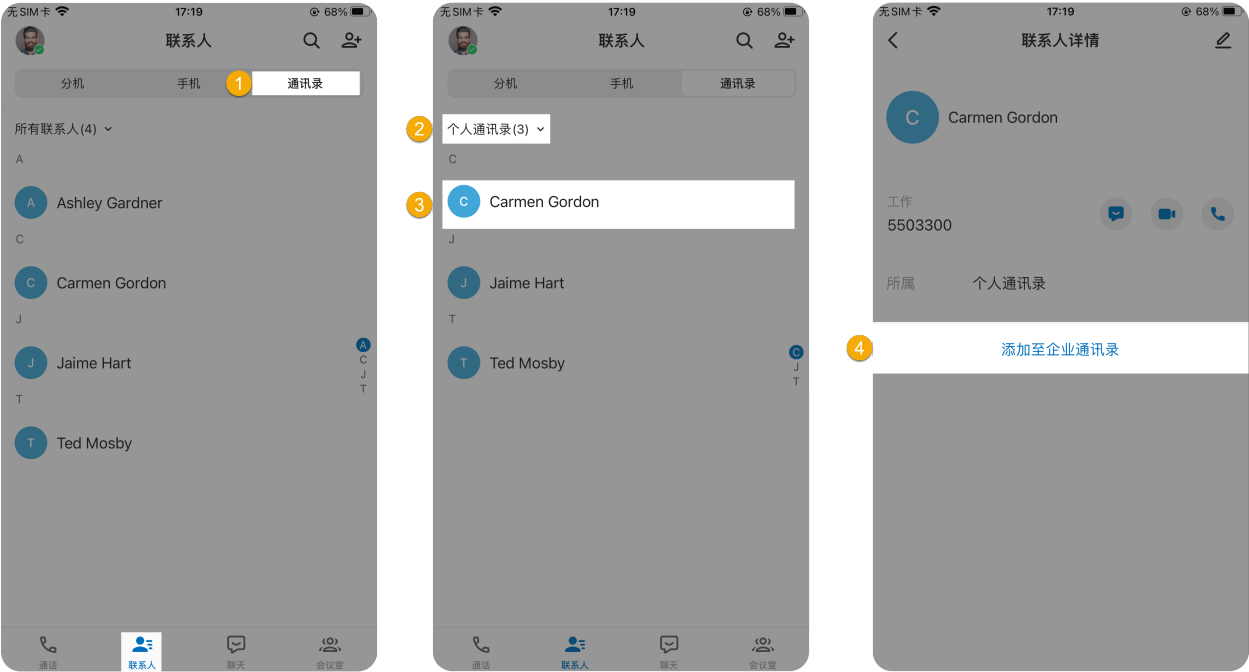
无SIM卡 17:19 68%

联系人

分机 手机 1 通讯录

所有联系人(4)

A

A Ashley Gardner

C

C Carmen Gordon

J

J Jaime Hart

T

T Ted Mosby

A C J T

通话 联系人 聊天 会议室

无SIM卡 17:19 68%

联系人

分机 手机 通讯录

2 个人通讯录(3)

C

3 C Carmen Gordon

J

J Jaime Hart

T

T Ted Mosby

C J T

通话 联系人 聊天 会议室

无SIM卡 17:19 68%

联系人详情

C Carmen Gordon

工作

5503300

所属 个人通讯录

4 添加至企业通讯录